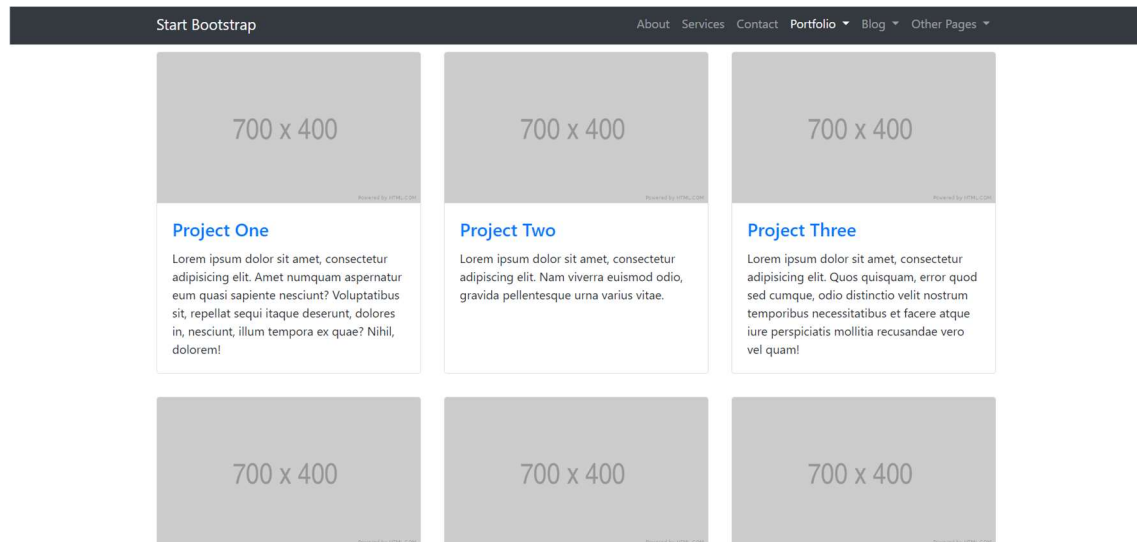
Start Bootstrap

About Services Contact Portfolio ▾ Blog ▾ Other Pages ▾

700 x 400

Powered by HTML.COM

Project One

Lorem ipsum dolor sit amet, consectetur adipisicing elit. Amet numquam aspernatur eum quasi sapiente nesciunt? Voluptatibus sit, repellat sequi itaque deserunt, dolores in, nesciunt, illum tempora ex quae? Nihil, dolorem!

700 x 400

Powered by HTML.COM

Project Two

Lorem ipsum dolor sit amet, consectetur adipiscing elit. Nam viverra euismod odio, gravida pellentesque urna varius vitae.

700 x 400

Powered by HTML.COM

Project Three

Lorem ipsum dolor sit amet, consectetur adipisicing elit. Quos quisquam, error quod sed cumque, odio distinctio velit nostrum temporibus necessitatibus et facere atque iure perspiciatis mollitia recusandae vero vel quam!

700 x 400

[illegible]

700 x 400

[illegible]

700 x 400

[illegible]